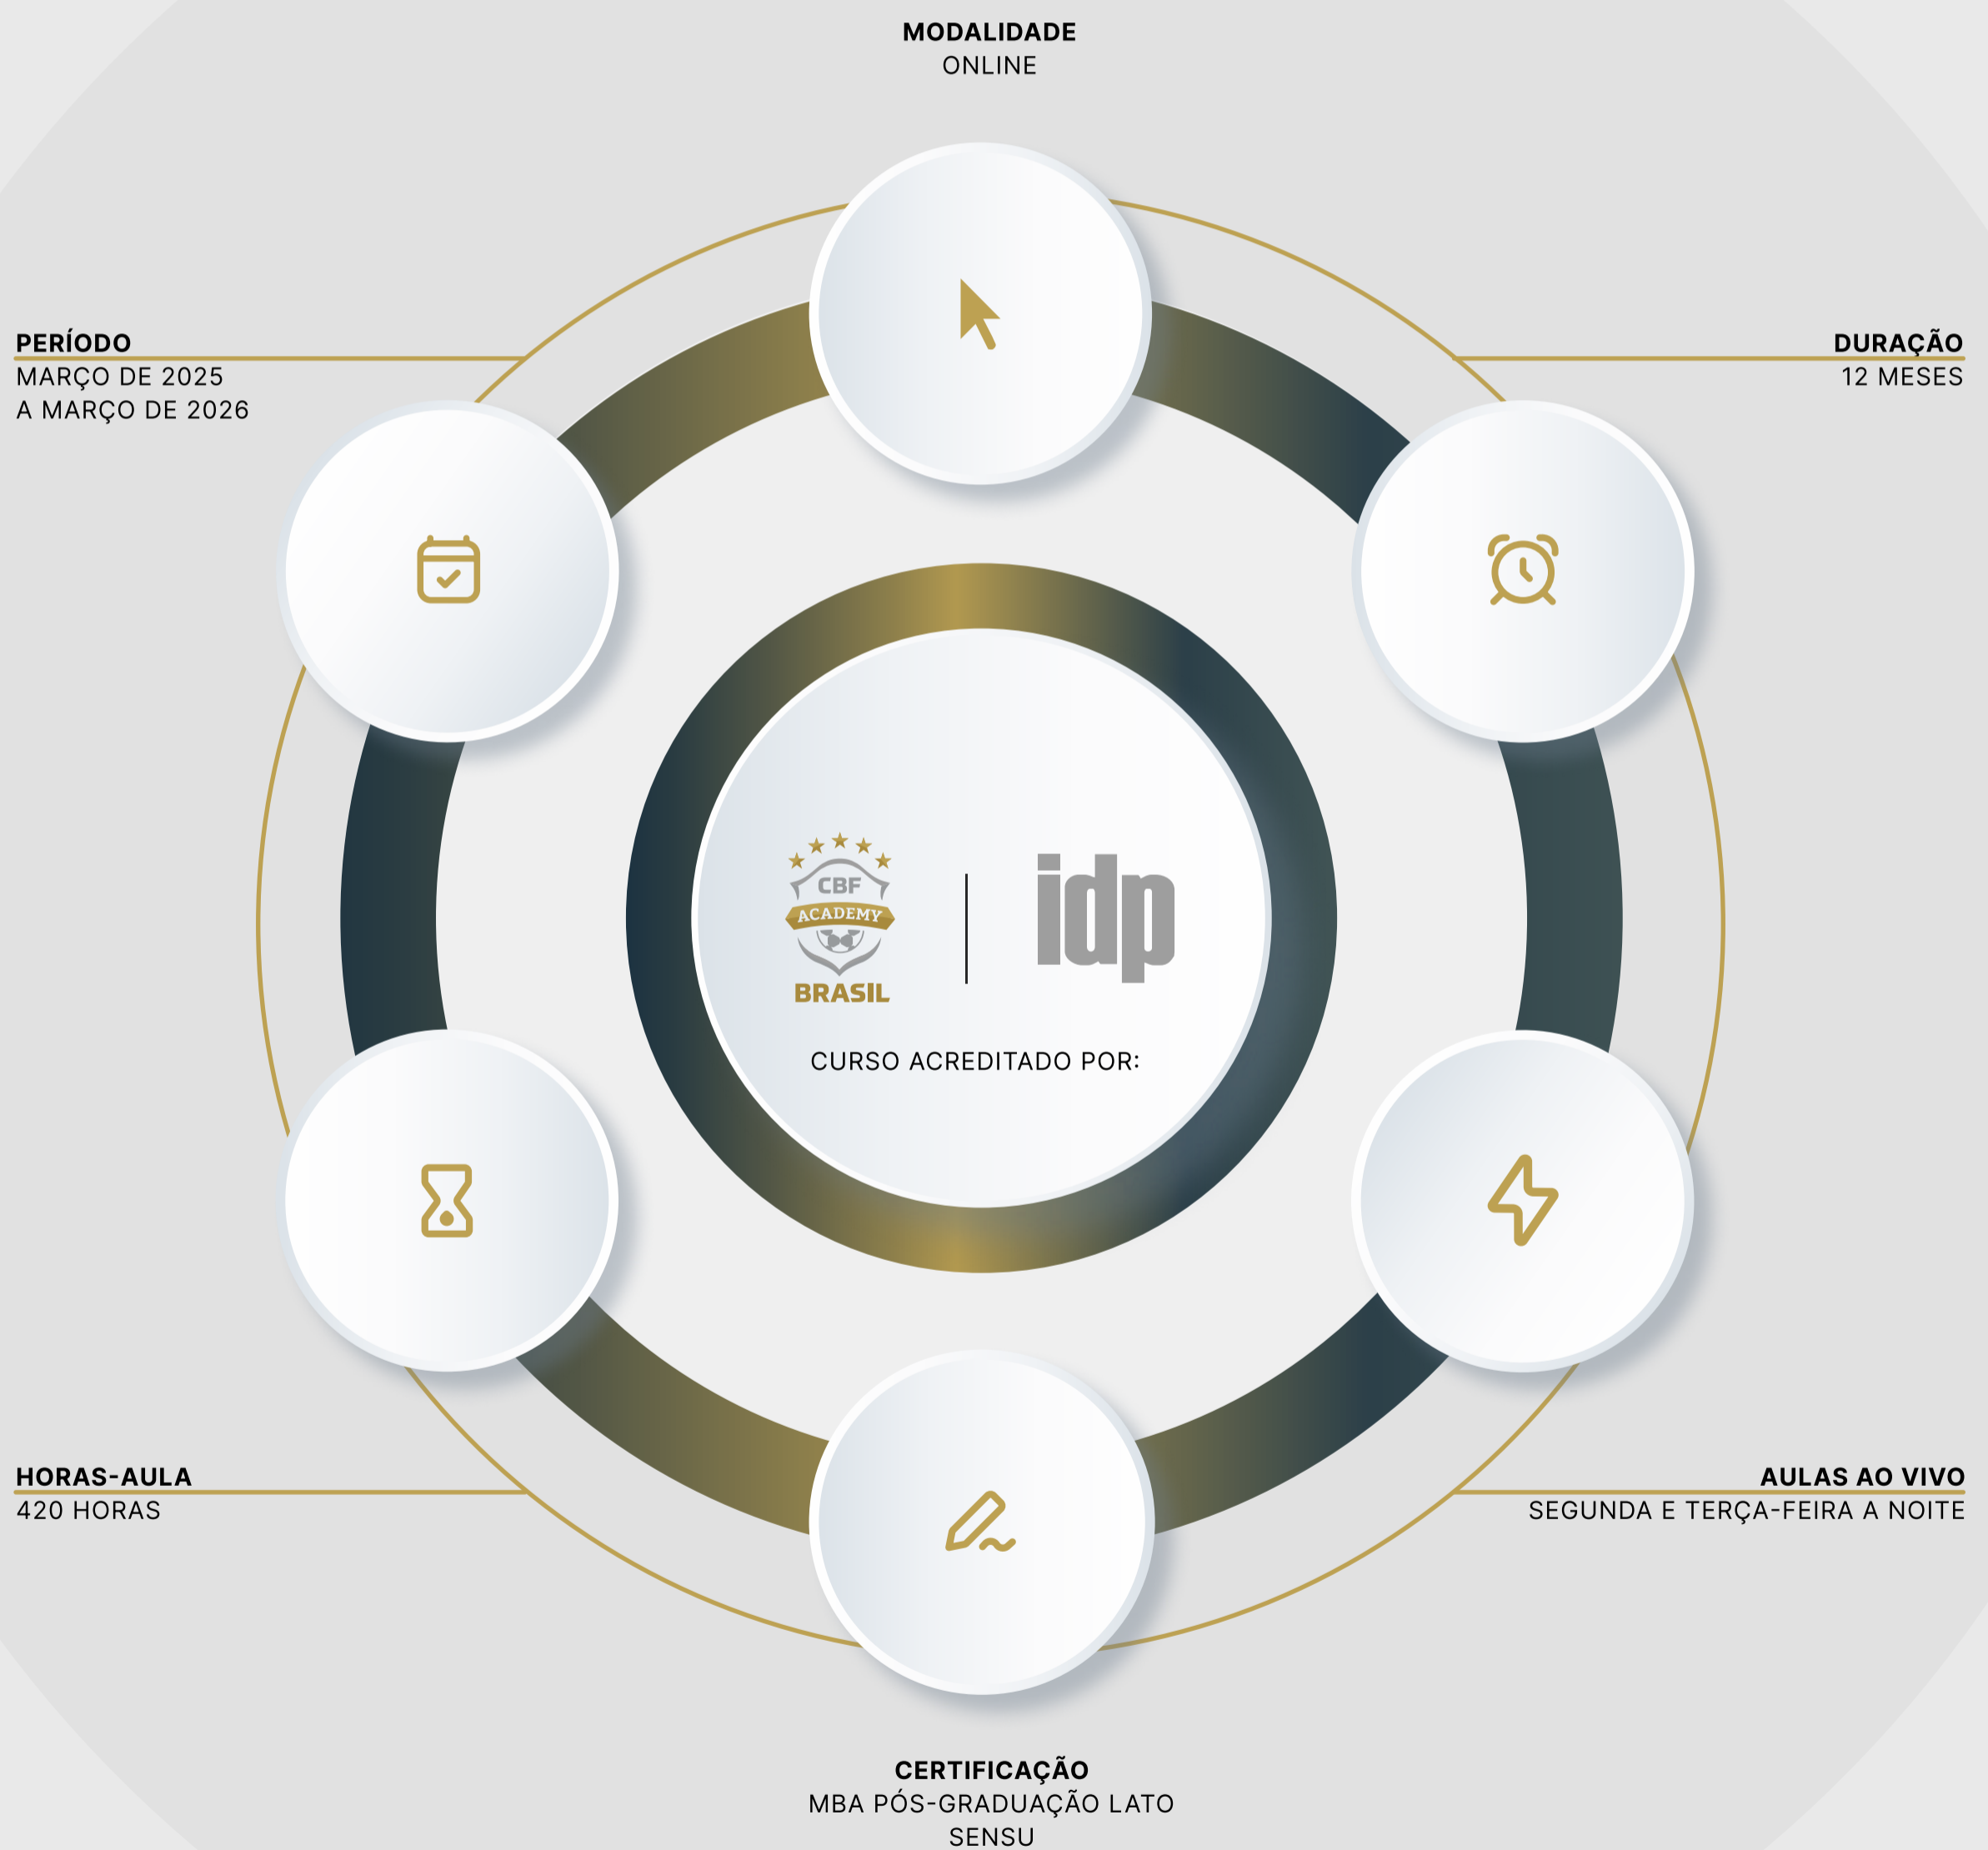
MODALIDADE
ONLINE

PERÍODO
MARÇO DE 2025
A MARÇO DE 2026

DURAÇÃO
12 MESES

CBF
ACADEMY
BRASIL

idp

CURSO ACREDITADO POR:

HORAS-AULA
420 HORAS

AULAS AO VIVO
SEGUNDA E TERÇA-FEIRA A NOITE

CERTIFICAÇÃO
MBA PÓS-GRADUAÇÃO LATO SENSU